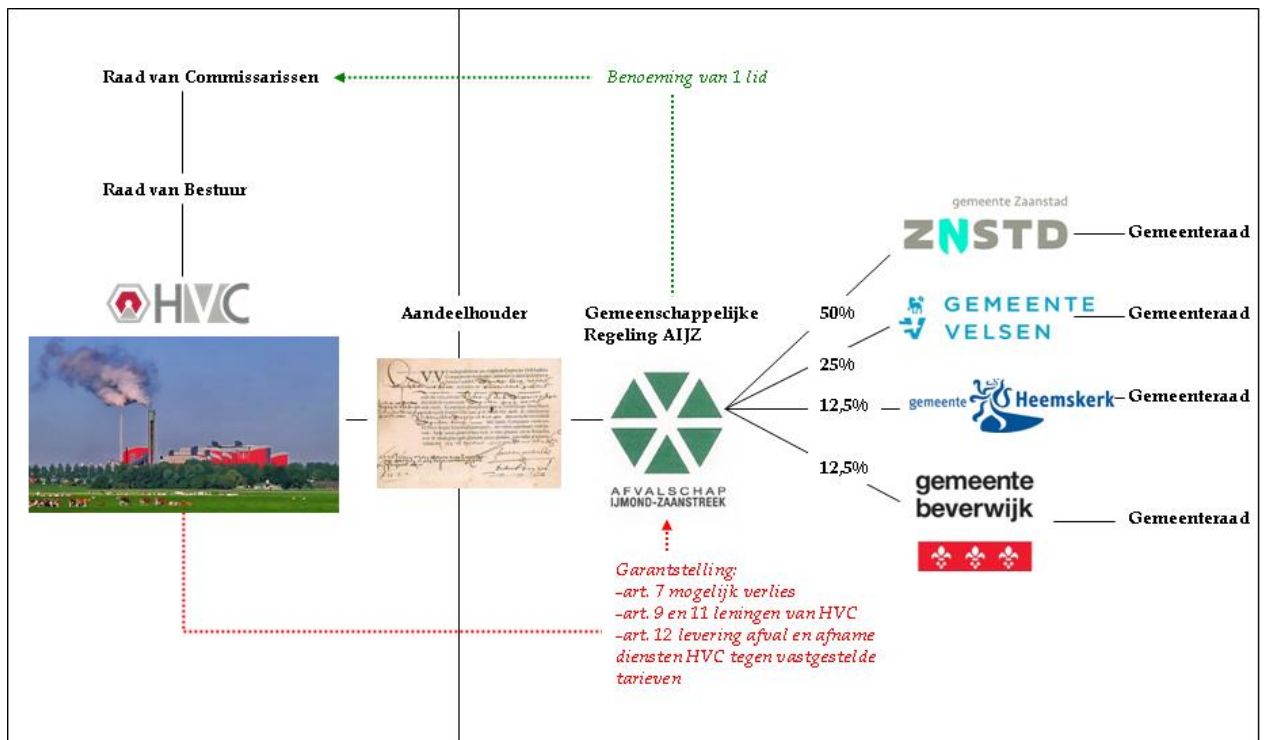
Raad van Commissarissen

Benoeming van 1 lid

Raad van Bestuur

HVC

Aandeelhouder

Gemeenschappelijke Regeling AIJZ

AFVALSCHAP IJMOND-ZAANSTREEK

gemeente Zaanstad

ZNSTD

Gemeenteraad

50%

GEMEENTE VELSEN

Gemeenteraad

25%

12,5%

gemeente Heemskerk

Gemeenteraad

12,5%

gemeente beverwijk

Gemeenteraad

Garantstelling:
-art. 7 mogelijk verlies
-art. 9 en 11 leningen van HVC
-art. 12 levering afval en afname diensten HVC tegen vastgestelde tarieven